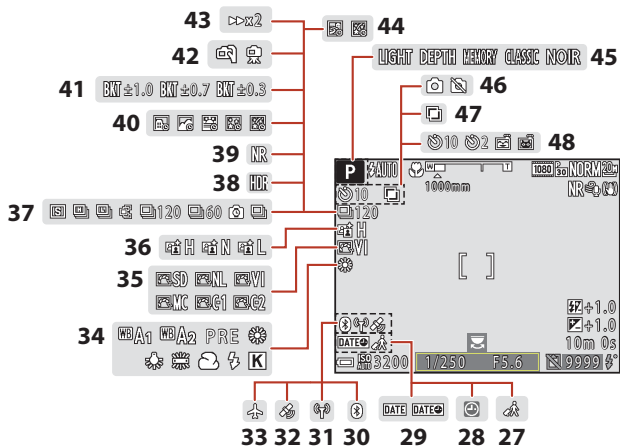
43 ▷▷x2
44
42
45 LIGHT DEPTH MEMORY CLASSIC NOIR
41 BKT±1.0 BKT±0.7 BKT±0.3
46
47
40
48 ⓢ10 ⓢ2
39 NR
38 HDR
37 120 60
P ⚡AUTO
W T
1000mm
1080 30p NORM 20M
NR
ⓢ10
120
H
VI
36 H N L
35 SD NL VI MC G1 G2
34 WB A1 WB A2 PRE K
±+1.0
±+1.0
10m 0s
9999
DATE
3200 1/250 F5.6
DATE DATE
33 32 31 30 29 28 27